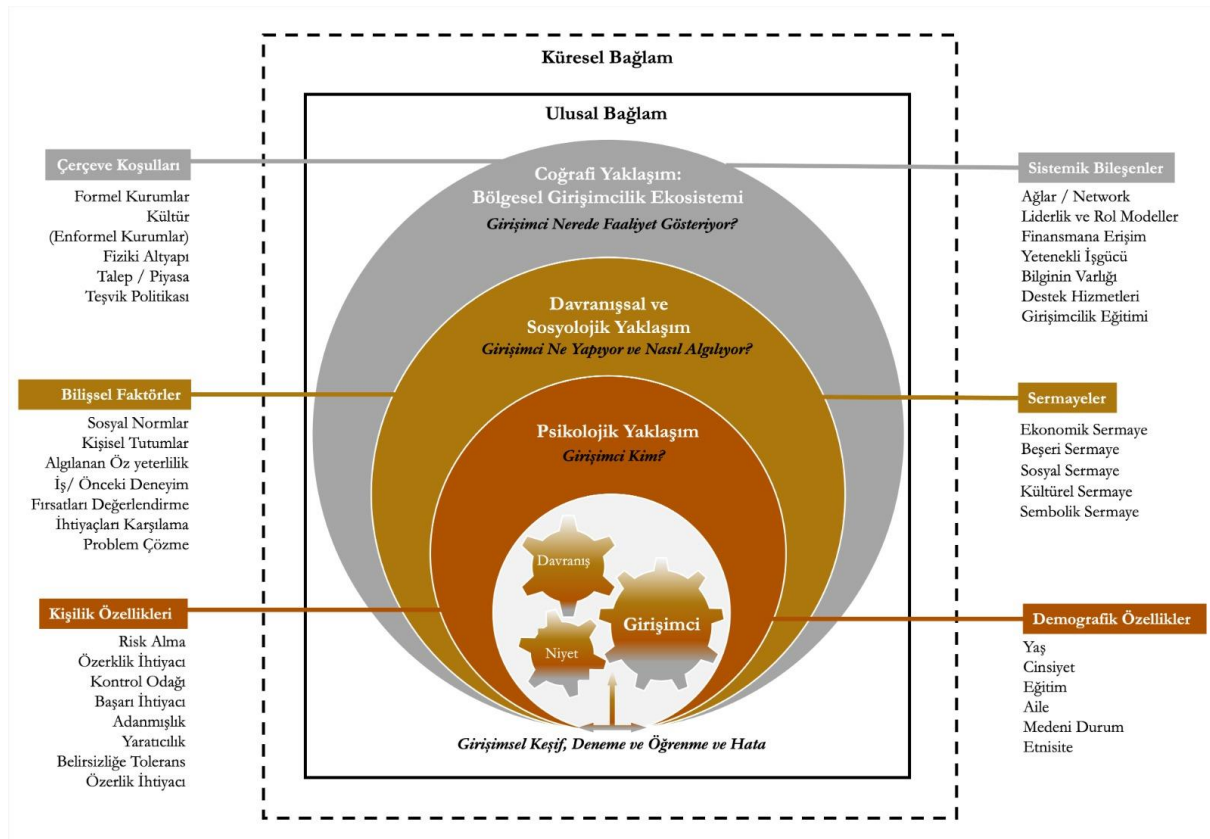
Küresel Bağlam

Ulusal Bağlam

Çerçeve Koşulları

Formel Kurumlar
Kültür
(Enformel Kurumlar)
Fiziki Altyapı
Talep / Piyasa
Teşvik Politikası

Coğrafi Yaklaşım:
Bölgesel Girişimcilik Ekosistemi
Girişimci Nerede Faaliyet Gösteriyor?

Sistemik Bileşenler

Ağlar / Network
Liderlik ve Rol Modeller
Finansmana Erişim
Yetenekli İşgücü
Bilginin Varlığı
Destek Hizmetleri
Girişimcilik Eğitimi

Davranışsal ve
Sosyolojik Yaklaşım
Girişimci Ne Yapıyor ve Nasıl Algılıyor?

Bilişsel Faktörler

Sosyal Normlar
Kişisel Tutumlar
Algılanan Öz yeterlilik
İş/ Önceki Deneyim
Fırsatları Değerlendirme
İhtiyaçları Karşılama
Problem Çözme

Psikolojik Yaklaşım
Girişimci Kim?

Sermayeler

Ekonomik Sermaye
Beşeri Sermaye
Sosyal Sermaye
Kültürel Sermaye
Sembolik Sermaye

Davranış

Niyet

Girişimci

Kişilik Özellikleri

Risk Alma
Özerklik İhtiyacı
Kontrol Odağı
Başarı İhtiyacı
Adanmışlık
Yaratıcılık
Belirsizliğe Tolerans
Özerlik İhtiyacı

Demografik Özellikler

Yaş
Cinsiyet
Eğitim
Aile
Medeni Durum
Etnisite

Girişimsel Keşif, Deneme ve Öğrenme ve Hata